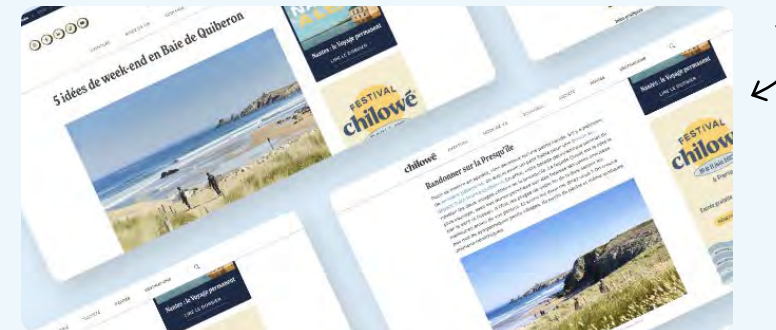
5 idées de week-end en Baie de Quiberon

Nantes : le Voyage permanent

LIRE LE DOSSIER

FESTIVAL chilowé

chilowé

Randonner sur la Presqu'île

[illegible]

Nantes : le Voyage permanent

LIRE LE DOSSIER

FESTIVAL chilowé

Nantes : le Voyage permanent

LIRE LE DOSSIER